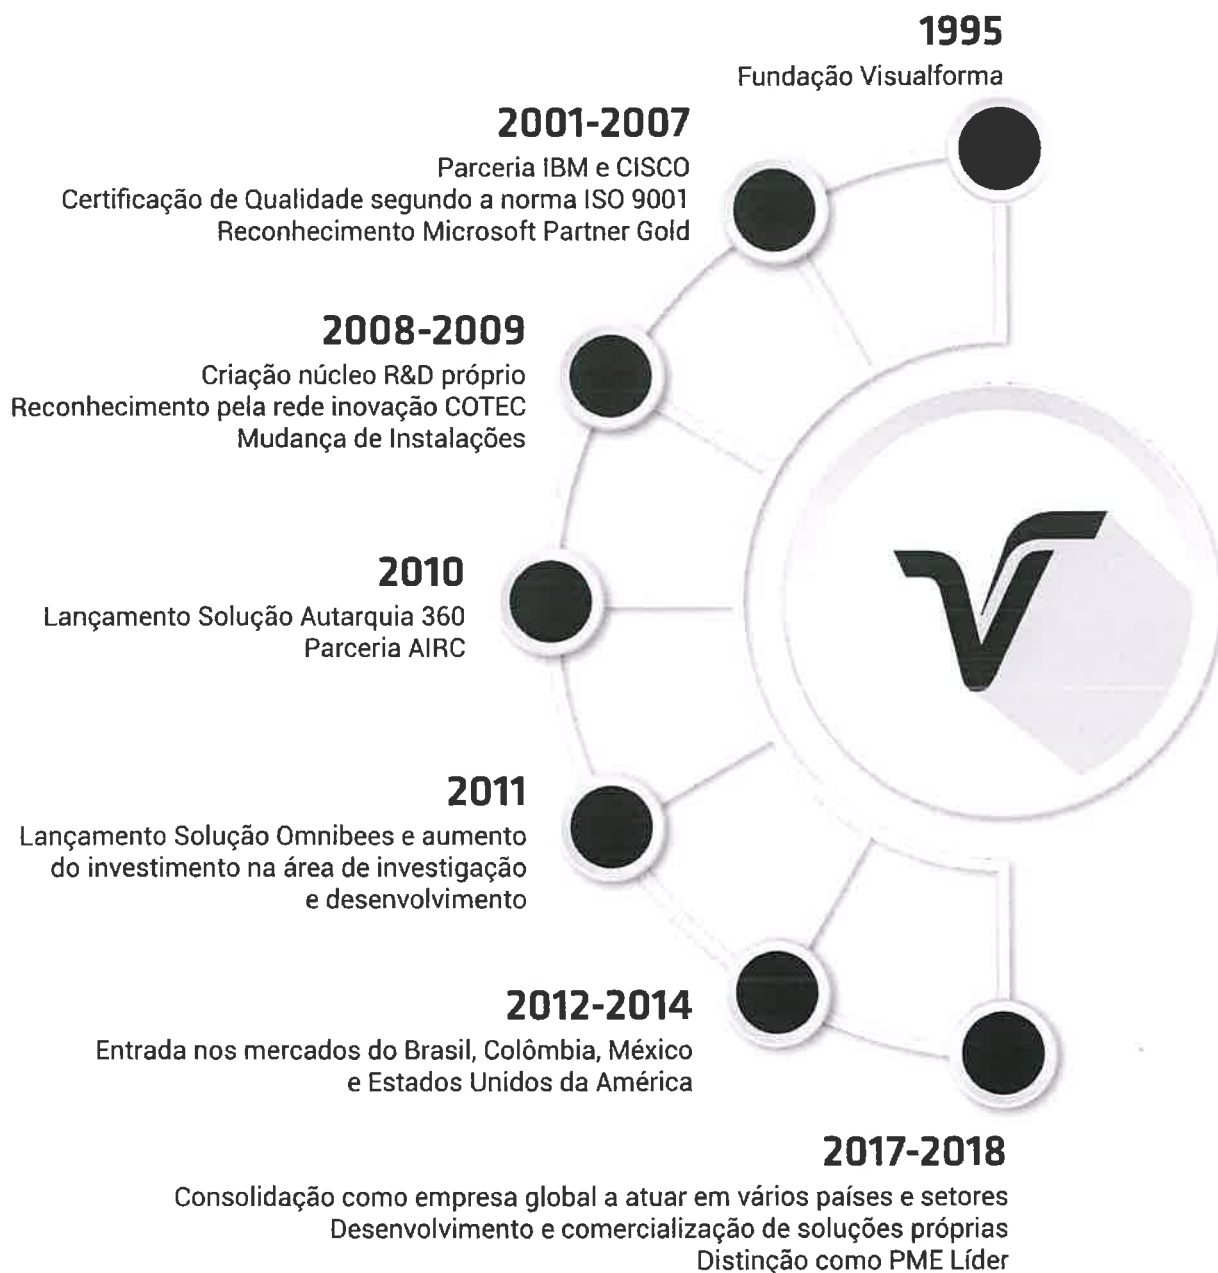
1995
Fundação Visualforma

2001-2007
Parceria IBM e CISCO
Certificação de Qualidade segundo a norma ISO 9001
Reconhecimento Microsoft Partner Gold

2008-2009
Criação núcleo R&D próprio
Reconhecimento pela rede inovação COTEC
Mudança de Instalações

2010
Lançamento Solução Autarquia 360
Parceria AIRC

2011
Lançamento Solução Omnibees e aumento do investimento na área de investigação e desenvolvimento

2012-2014
Entrada nos mercados do Brasil, Colômbia, México e Estados Unidos da América

2017-2018
Consolidação como empresa global a atuar em vários países e setores
Desenvolvimento e comercialização de soluções próprias
Distinção como PME Líder